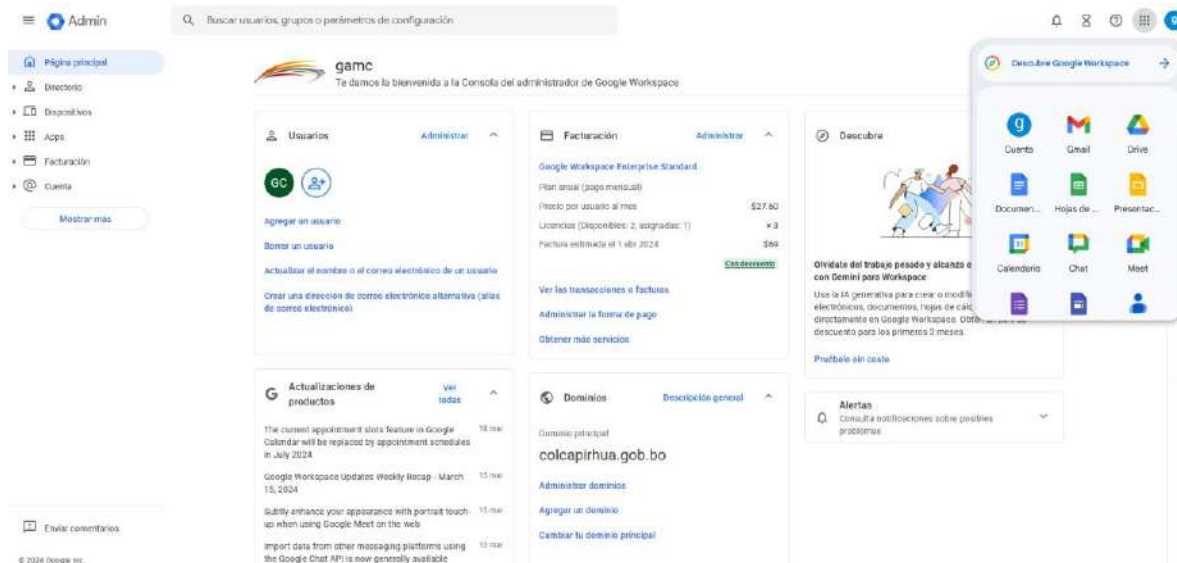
Admin

Buscar usuarios, grupos o parámetros de configuración

Página principal
Directorio
Dispositivos
Apps
Facturación
Cuenta
Mostrar más

Enviar comentarios
© 2024 Google Inc.

gamc
Te damos la bienvenida a la Consola del administrador de Google Workspace

Usuarios
Administrar
GC
Agregar un usuario
Borrar un usuario
Actualizar el nombre o el correo electrónico de un usuario
Crear una dirección de correo electrónico alternativa (alias de correo electrónico)

Facturación
Administrar
Google Workspace Enterprise Standard
Plan anual (pago mensual)
Precio por usuario al mes $27.60
Licencias (Disponibles: 2, asignadas: 1) × 3
Factura estimada el 1 abr 2024 $69
Con descuento
Ver las transacciones o facturas
Administrar la forma de pago
Obtener más servicios

Descubre
Olvídate del trabajo pesado y alcanza e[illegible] con Gemini para Workspace
Usa la IA generativa para crear o modifi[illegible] electrónicos, documentos, hojas de cálc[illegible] directamente en Google Workspace. Obté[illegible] descuento para los primeros 3 meses.
Pruébalo sin costo

Actualizaciones de productos
Ver todas
The current appointment slots feature in Google Calendar will be replaced by appointment schedules in July 2024 18 mar
Google Workspace Updates Weekly Recap - March 15, 2024 15 mar
Subtly enhance your appearance with portrait touch-up when using Google Meet on the web 15 mar
Import data from other messaging platforms using the Google Chat API is now generally available 13 mar

Dominios
Descripción general
Dominio principal
colcapirhua.gob.bo
Administrar dominios
Agregar un dominio
Cambiar tu dominio principal

Alertas
Consulta notificaciones sobre posibles problemas

Descubre Google Workspace
Cuenta
Gmail
Drive
Documen...
Hojas de ...
Presentac...
Calendario
Chat
Meet